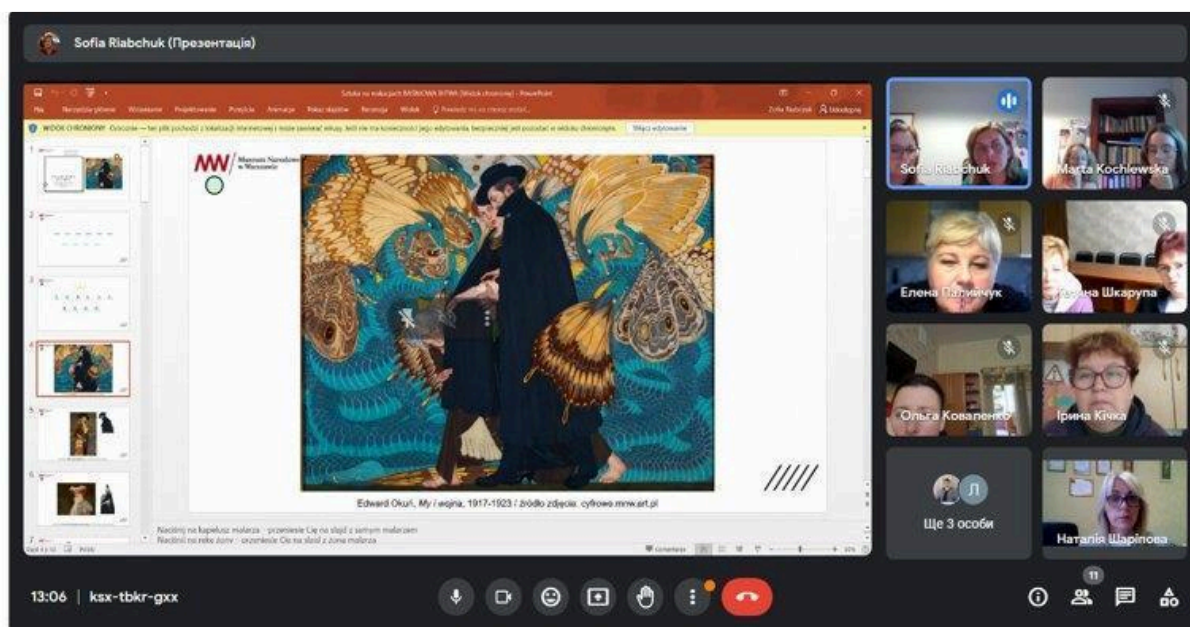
Sofia Riabchuk (Презентація)

Sztuka na wakacjach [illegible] - PowerPoint

Plik Narzędzia główne Wstawianie Projektowanie Przejścia Animacje Pokaz slajdów Recenzja Widok

WIDOK CHRONIONY Ostrożnie — ten plik pochodzi z lokalizacji internetowej i może zawierać wirusy. Jeśli nie ma konieczności jego edytowania, bezpieczniej jest pozostać w widoku chronionym. Włącz edytowanie

MW Muzeum Narodowe w Warszawie

Edward Okuń, My i wojna, 1917-1923 / źródło zdjęcia: cyfrowe.mnw.art.pl

////

Naciśnij na kapelusz malarza - przeniesie Cię na slajd z samym malarzem
Naciśnij na żonę - przeniesie Cię na slajd z żoną malarza

Sofia Riabchuk
Marta Kochlewska
Елена Паламарчук
Галина Шкарупа
Ольга Коваленко
Ірина Кічка
Ще 3 особи
Наталія Шарінова

13:06 | ksx-tbkr-gxx

11